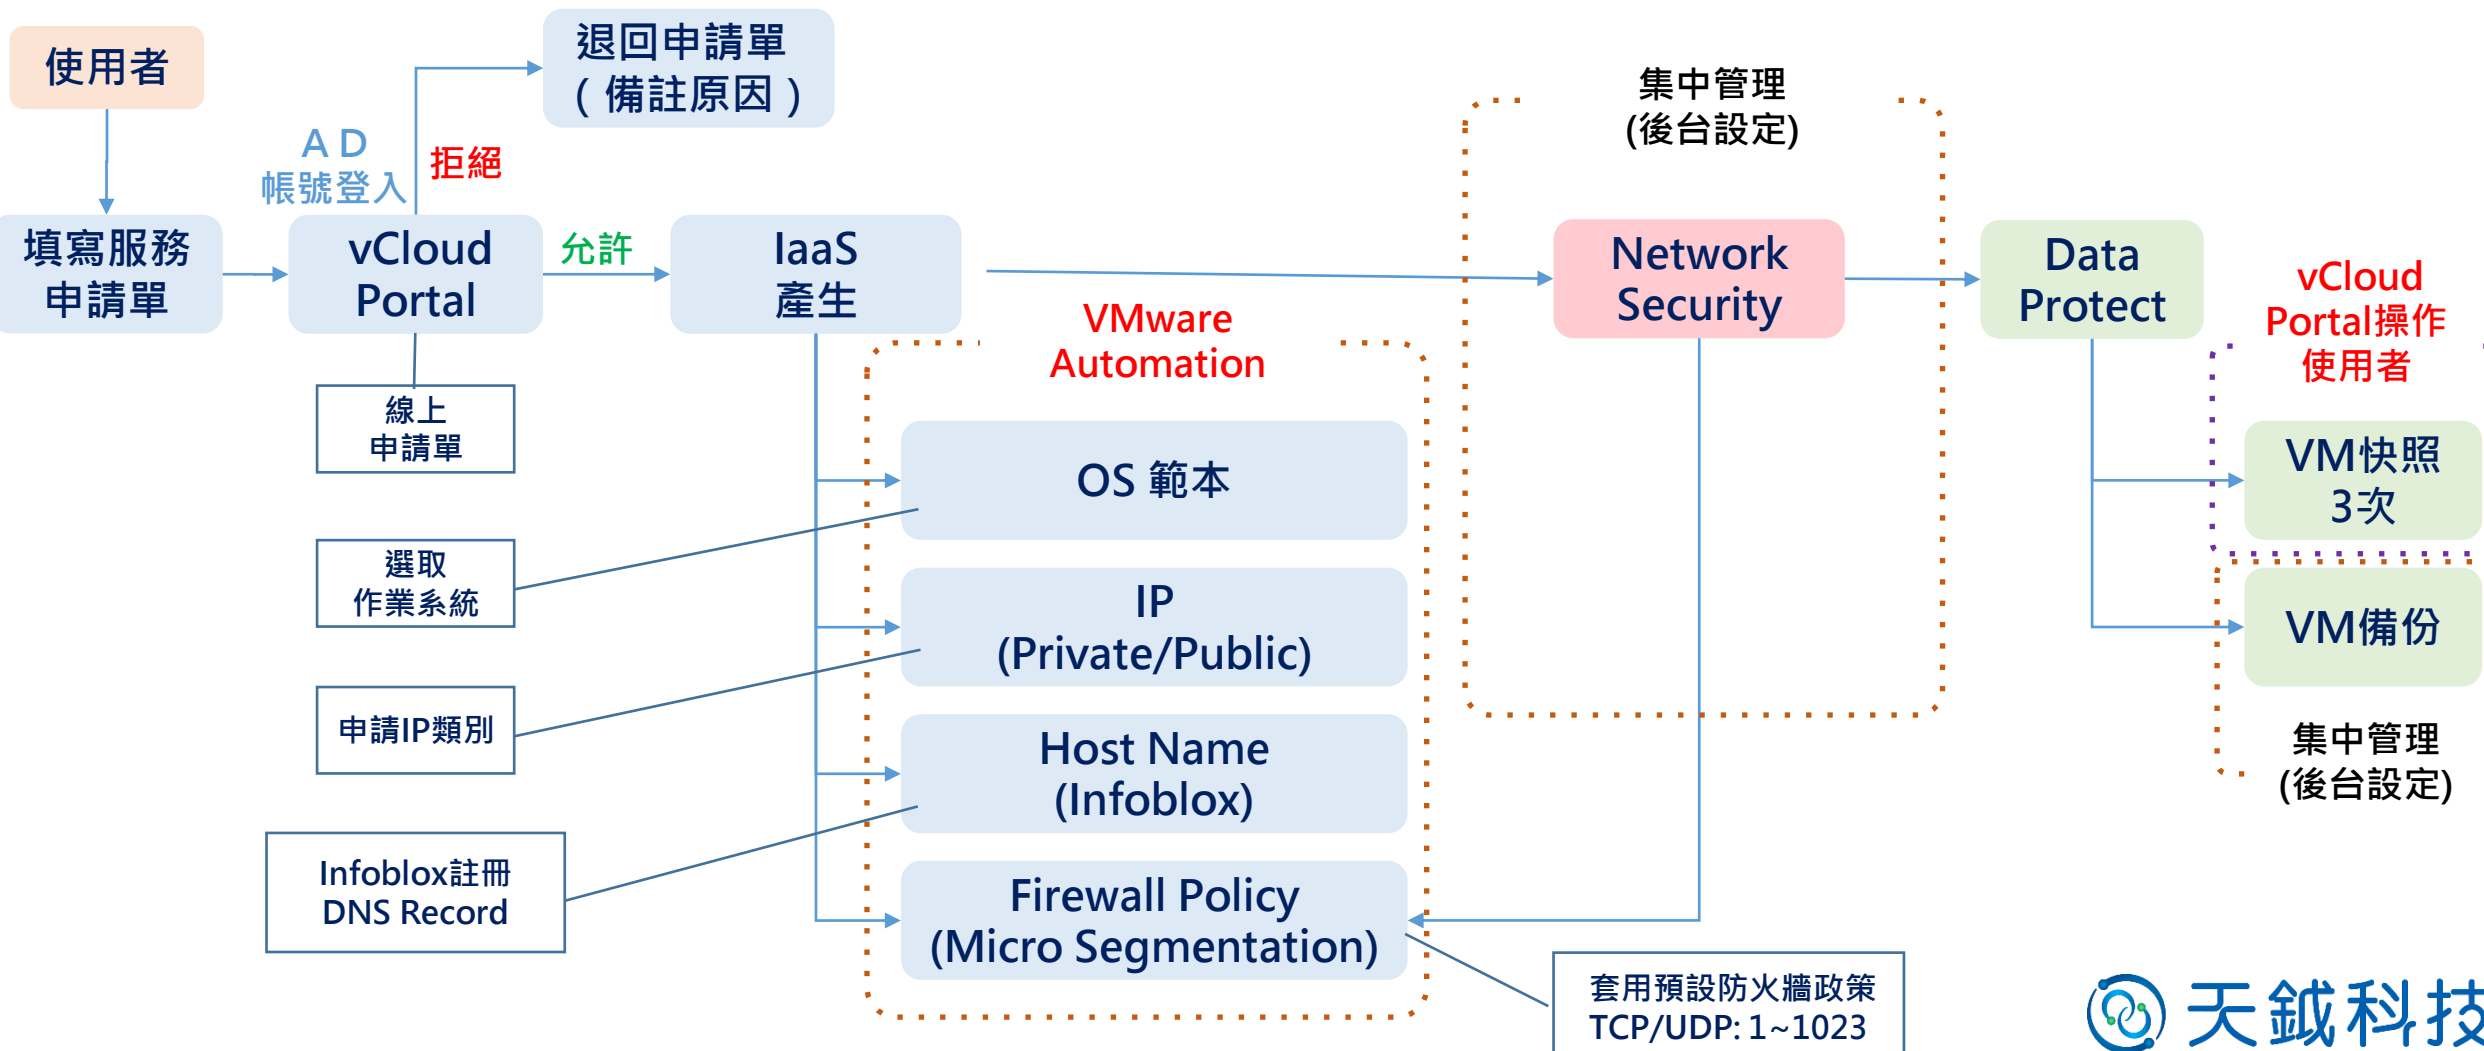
使用者

填寫服務申請單

A D
帳號登入

vCloud Portal

拒絕

退回申請單（備註原因）

允許

IaaS 產生

線上申請單

選取作業系統

申請IP類別

Infoblox註冊 DNS Record

VMware Automation

OS 範本

IP (Private/Public)

Host Name (Infoblox)

Firewall Policy (Micro Segmentation)

集中管理 (後台設定)

Network Security

Data Protect

vCloud Portal操作使用者

VM快照 3次

VM備份

集中管理 (後台設定)

套用預設防火牆政策 TCP/UDP: 1~1023

天鉞科技